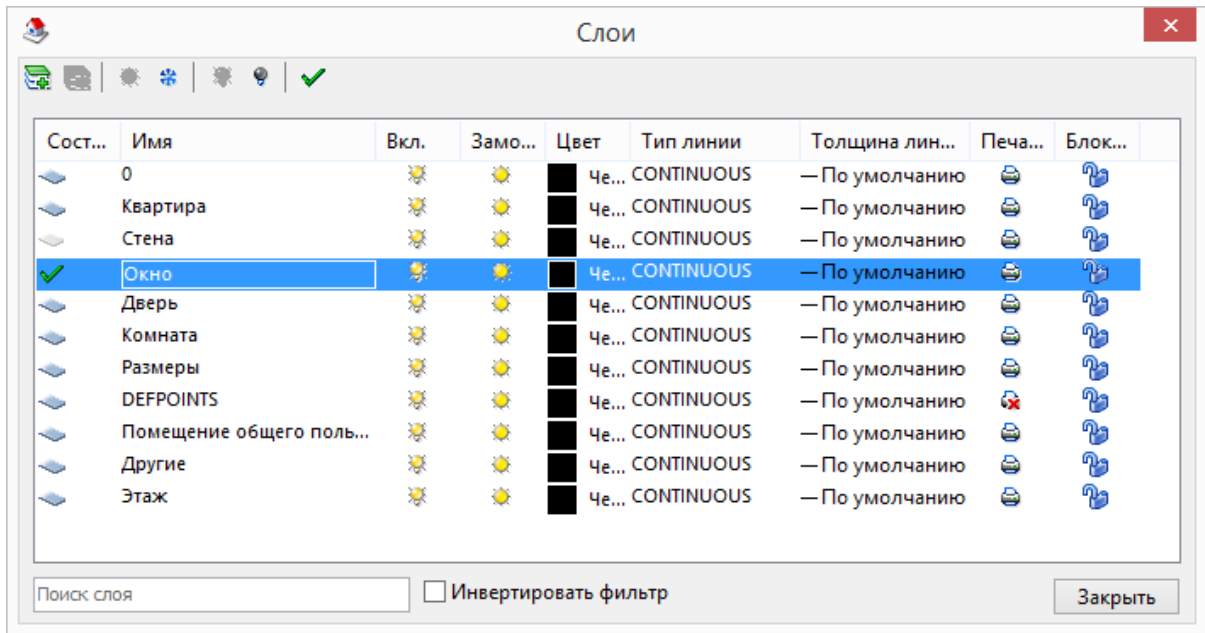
Слои

| Сост... | Имя | Вкл. | Замо... | Цвет | Тип линии | Толщина лин... | Печа... | Блок... |
|---|---|---|---|---|---|---|---|---|
| | 0 | | | Че... | CONTINUOUS | — По умолчанию | | |
| | Квартира | | | Че... | CONTINUOUS | — По умолчанию | | |
| | Стена | | | Че... | CONTINUOUS | — По умолчанию | | |
| | Окно | | | Че... | CONTINUOUS | — По умолчанию | | |
| | Дверь | | | Че... | CONTINUOUS | — По умолчанию | | |
| | Комната | | | Че... | CONTINUOUS | — По умолчанию | | |
| | Размеры | | | Че... | CONTINUOUS | — По умолчанию | | |
| | DEFPOINTS | | | Че... | CONTINUOUS | — По умолчанию | | |
| | Помещение общего поль... | | | Че... | CONTINUOUS | — По умолчанию | | |
| | Другие | | | Че... | CONTINUOUS | — По умолчанию | | |
| | Этаж | | | Че... | CONTINUOUS | — По умолчанию | | |

Поиск слоя

Инвертировать фильтр

Закрыть